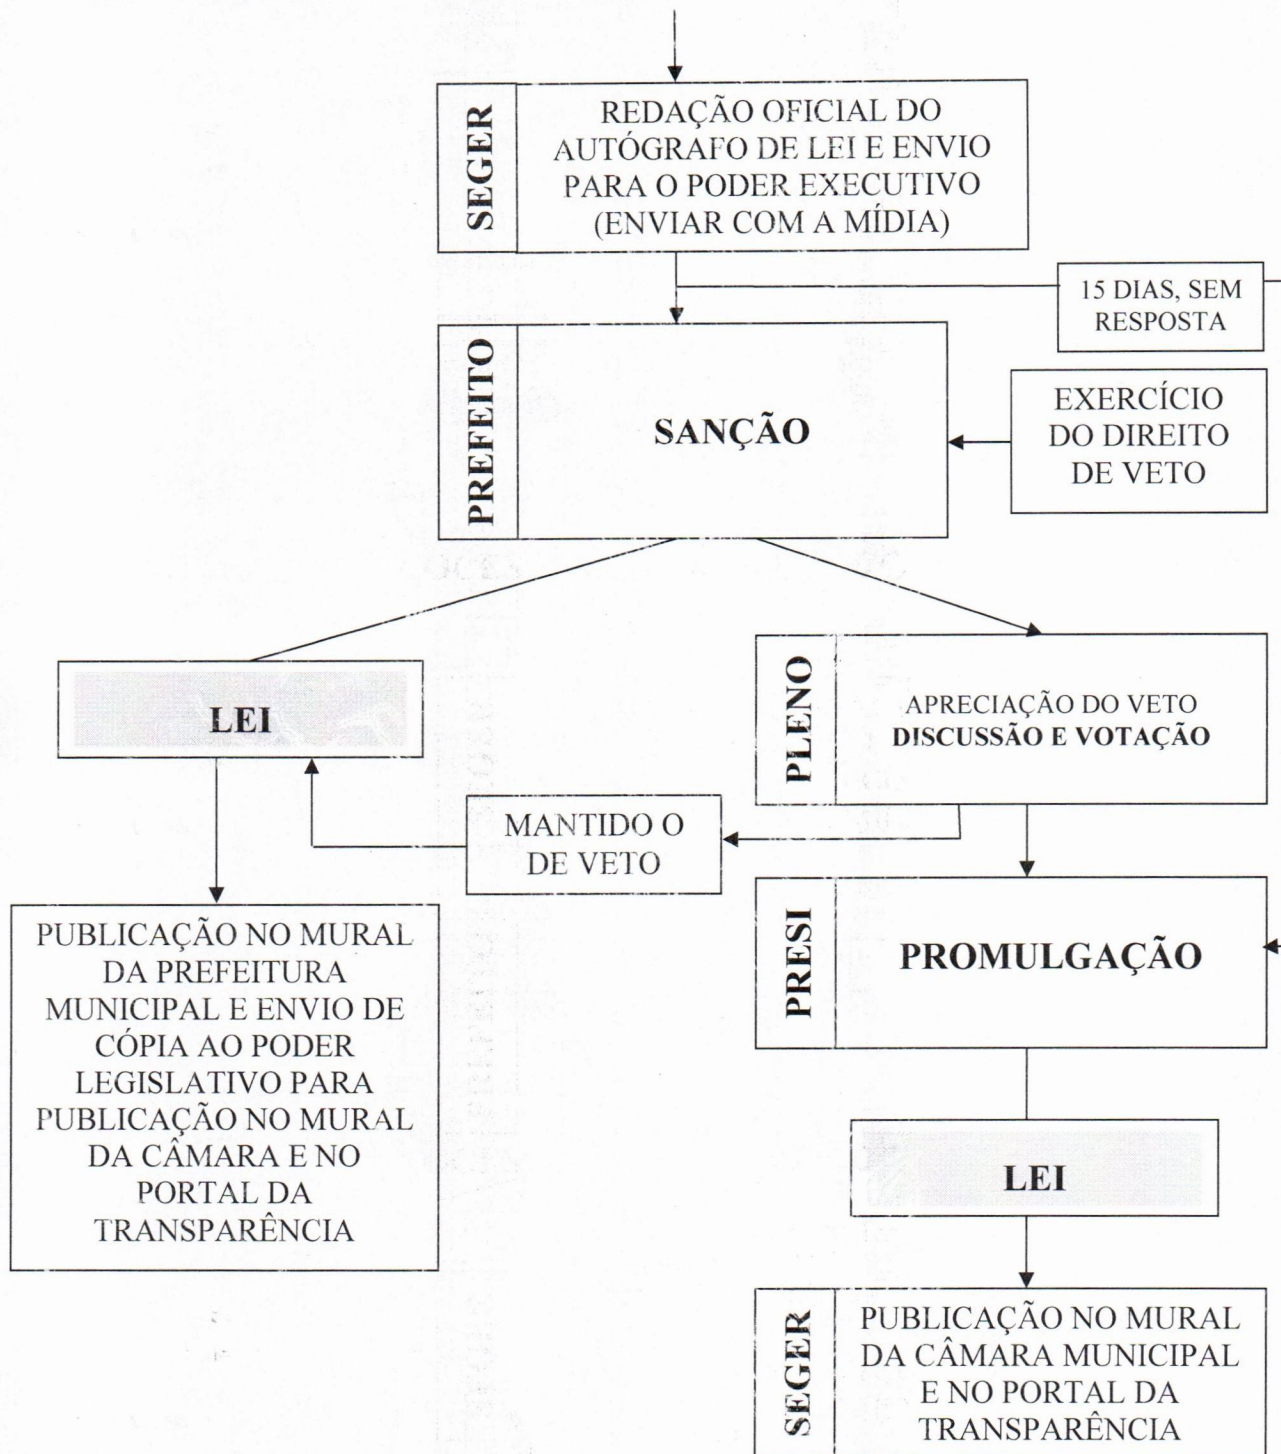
SEGER

REDAÇÃO OFICIAL DO AUTÓGRAFO DE LEI E ENVIO PARA O PODER EXECUTIVO (ENVIAR COM A MÍDIA)

15 DIAS, SEM RESPOSTA

PREFEITO

SANÇÃO

EXERCÍCIO DO DIREITO DE VETO

LEI

PLENO

APRECIAÇÃO DO VETO
DISCUSSÃO E VOTAÇÃO

MANTIDO O DE VETO

PUBLICAÇÃO NO MURAL DA PREFEITURA MUNICIPAL E ENVIO DE CÓPIA AO PODER LEGISLATIVO PARA PUBLICAÇÃO NO MURAL DA CÂMARA E NO PORTAL DA TRANSPARÊNCIA

PRESI

PROMULGAÇÃO

LEI

SEGER

PUBLICAÇÃO NO MURAL DA CÂMARA MUNICIPAL E NO PORTAL DA TRANSPARÊNCIA